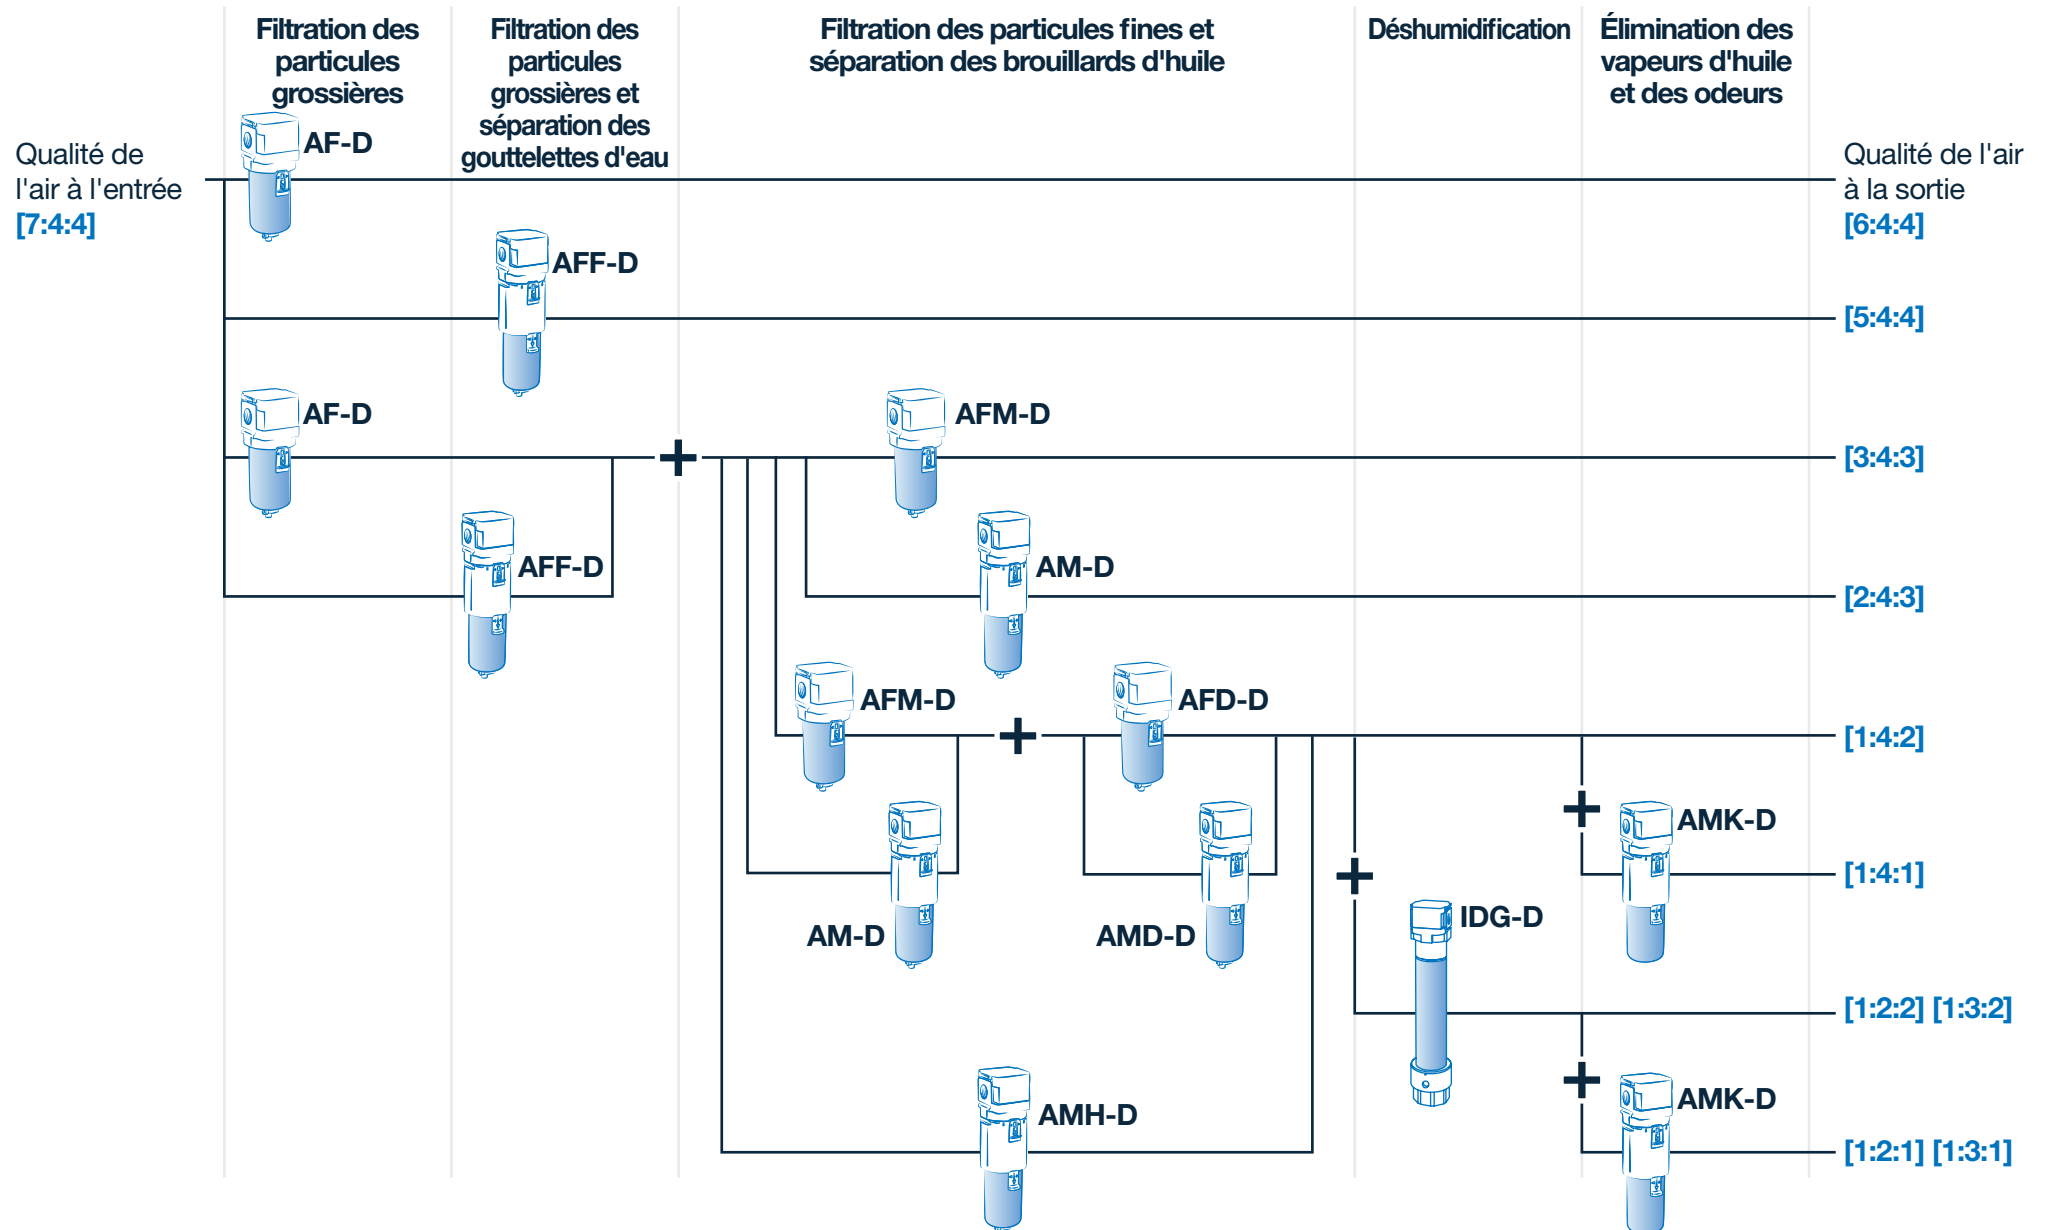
Filtration des particules grossières

Filtration des particules grossières et séparation des gouttelettes d'eau

Filtration des particules fines et séparation des brouillards d'huile

Déshumidification

Élimination des vapeurs d'huile et des odeurs

Qualité de l'air à l'entrée [7:4:4]

Qualité de l'air à la sortie [6:4:4]

AF-D

AFF-D

[5:4:4]

AF-D

+

AFM-D

[3:4:3]

AFF-D

AM-D

[2:4:3]

AFM-D

+

AFD-D

[1:4:2]

+

AMK-D

[1:4:1]

+

AM-D

AMD-D

IDG-D

[1:2:2] [1:3:2]

+

AMK-D

AMH-D

[1:2:1] [1:3:1]